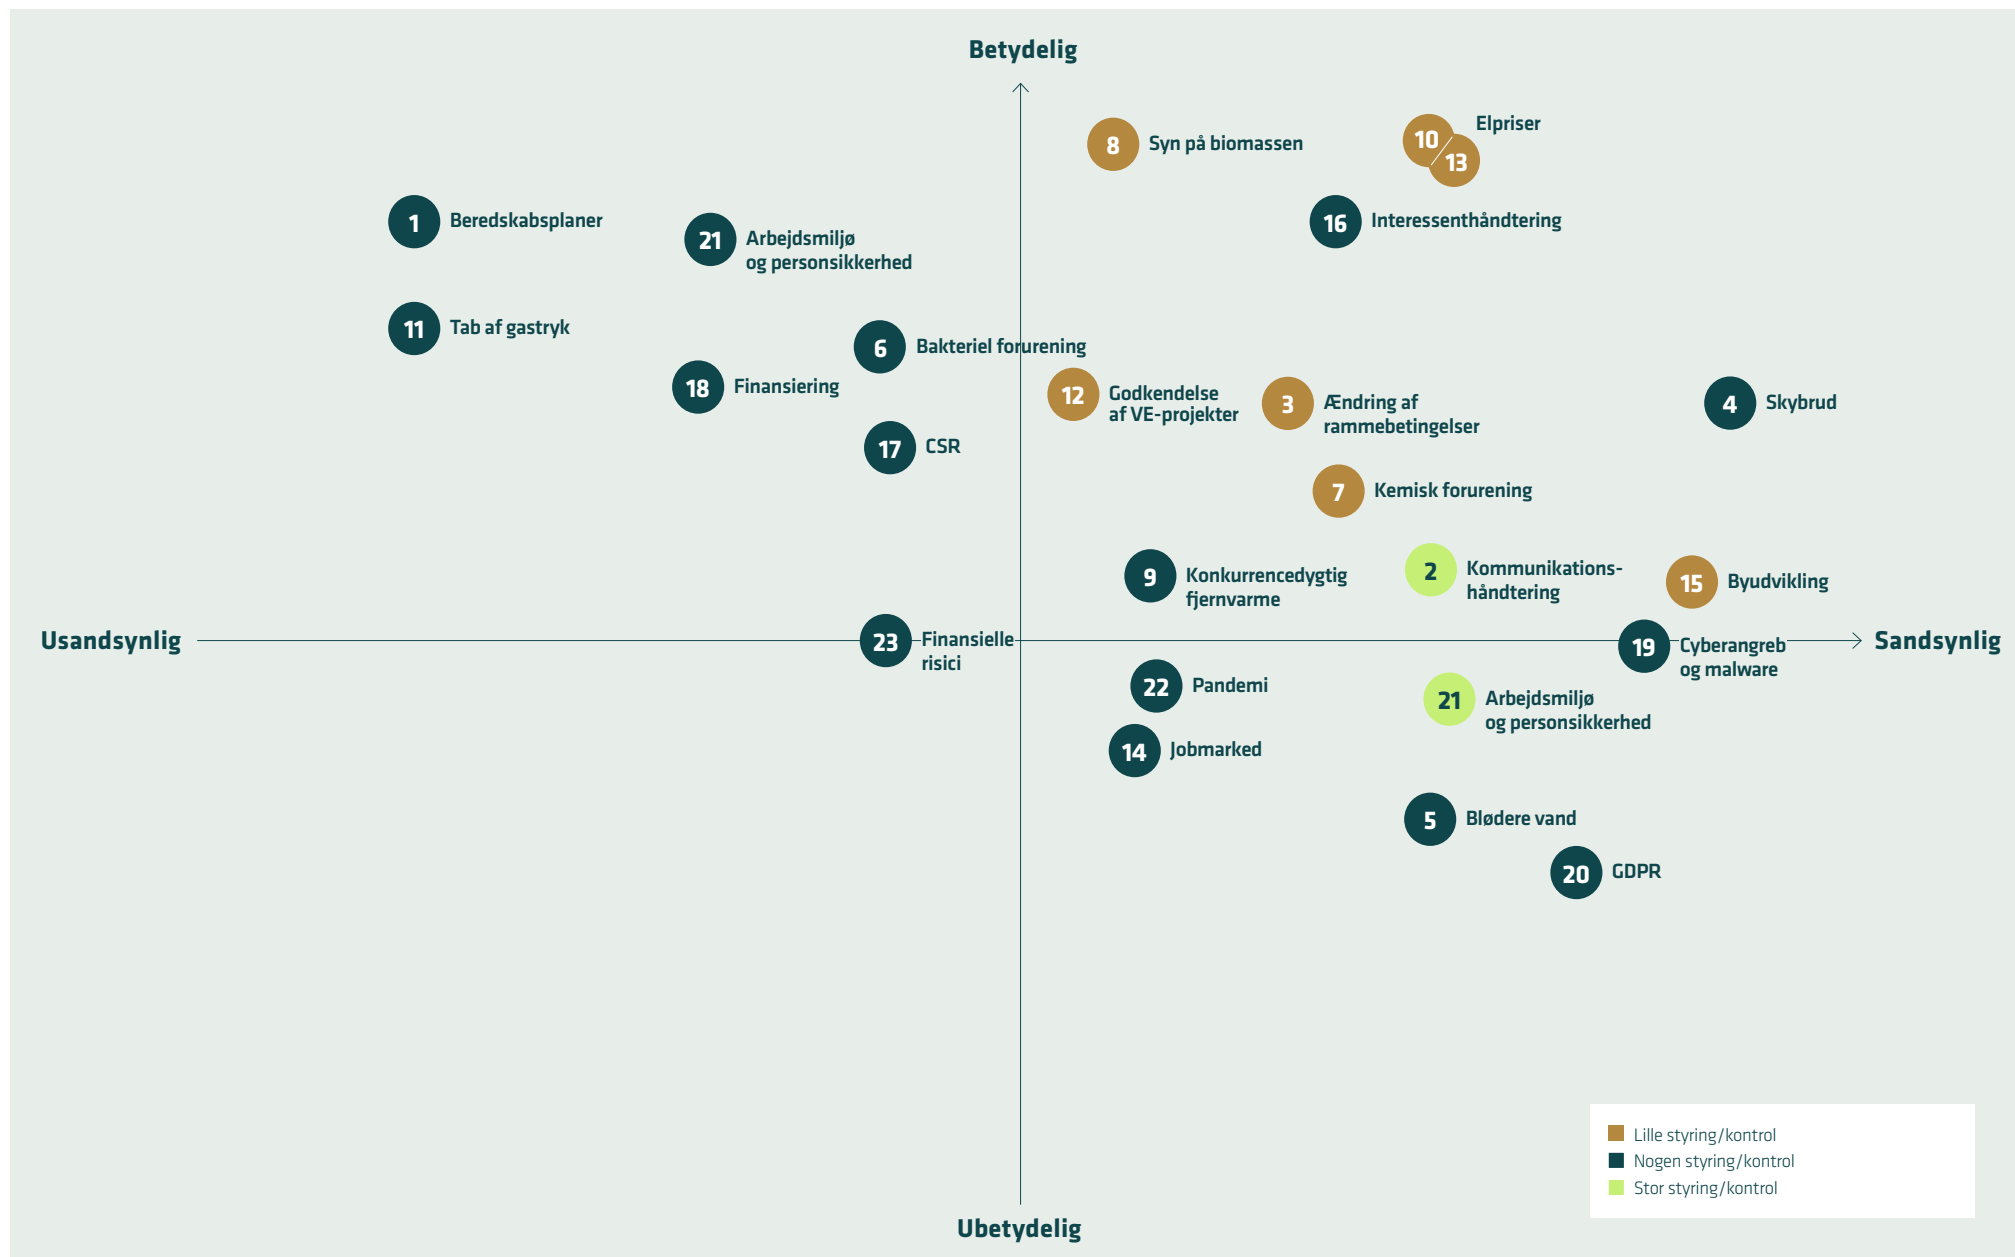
Betydelig

8 Syn på biomassen

10 13 Elpriser

1 Beredskabsplaner

21 Arbejdsmiljø og personsikkerhed

16 Interessenthåndtering

11 Tab af gastryk

6 Bakteriel forurening

18 Finansiering

12 Godkendelse af VE-projekter

3 Ændring af rammebetingelser

4 Skybrud

17 CSR

7 Kemisk forurening

9 Konkurrencedygtig fjernvarme

2 Kommunikations-håndtering

15 Byudvikling

Usandsynlig

23 Finansielle risici

19 Cyberangreb og malware

Sandsynlig

22 Pandemi

21 Arbejdsmiljø og personsikkerhed

14 Jobmarked

5 Blødere vand

20 GDPR

Lille styring/kontrol
Nogen styring/kontrol
Stor styring/kontrol

Ubetydelig